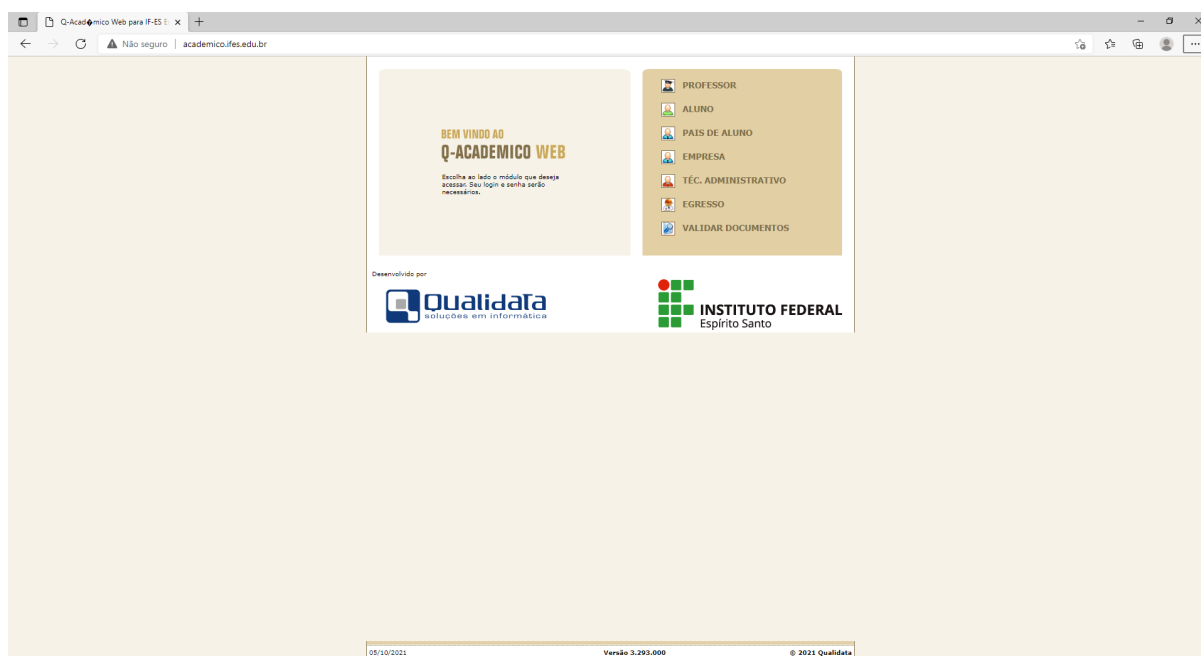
Q-Acad�mico Web para IF-ES E ×

Não seguro | academico.ifes.edu.br

BEM VINDO AO
Q-ACADEMICO WEB

Escolha ao lado o módulo que deseja acessar. Seu login e senha serão necessários.

PROFESSOR
ALUNO
PAIS DE ALUNO
EMPRESA
TÉC. ADMINISTRATIVO
EGRESSO
VALIDAR DOCUMENTOS

Desenvolvido por

Qualidata
soluções em informática

INSTITUTO FEDERAL
Espírito Santo

05/10/2021 Versão 3.293.000 © 2021 Qualidata